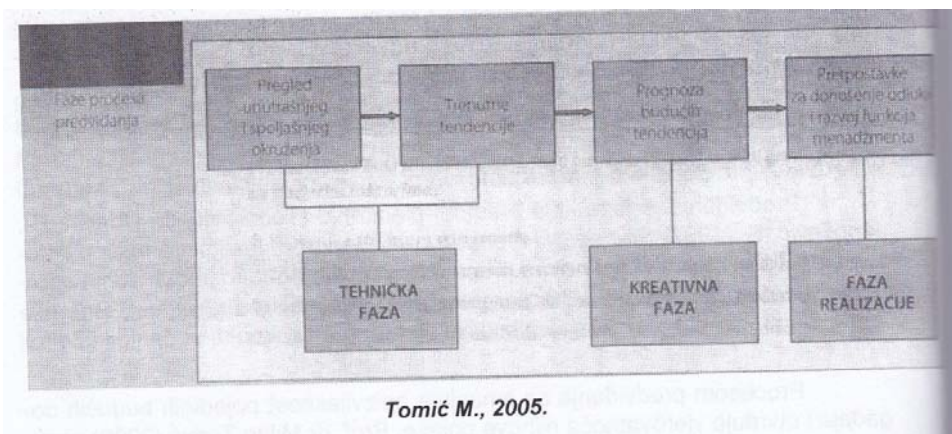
Faze procesa predviđanja

Pregled unutrašnjeg i spoljašnjeg okruženja

Trenutne tendencije

Prognoza budućih tendencija

Pretpostavke za donošenje odluka i razvoj funkcija menadžmenta

TEHNIČKA FAZA

KREATIVNA FAZA

FAZA REALIZACIJE

Tomić M., 2005.